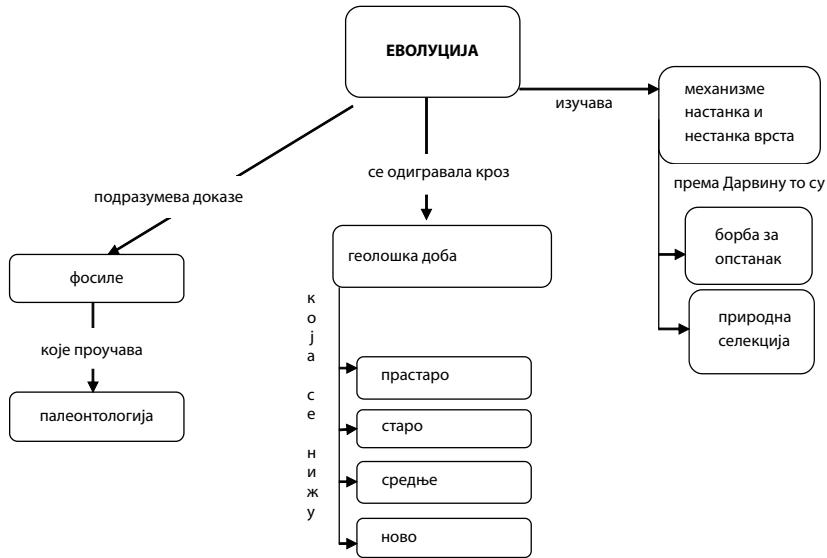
ЕВОЛУЦИЈА

подразумева доказе

фосиле

које проучава

палеонтологија

се одигравала кроз

геолошка доба

која се нижу

прастаро

старо

средње

ново

изучава

механизме настанка и нестанка врста

према Дарвину то су

борба за опстанак

природна селекција